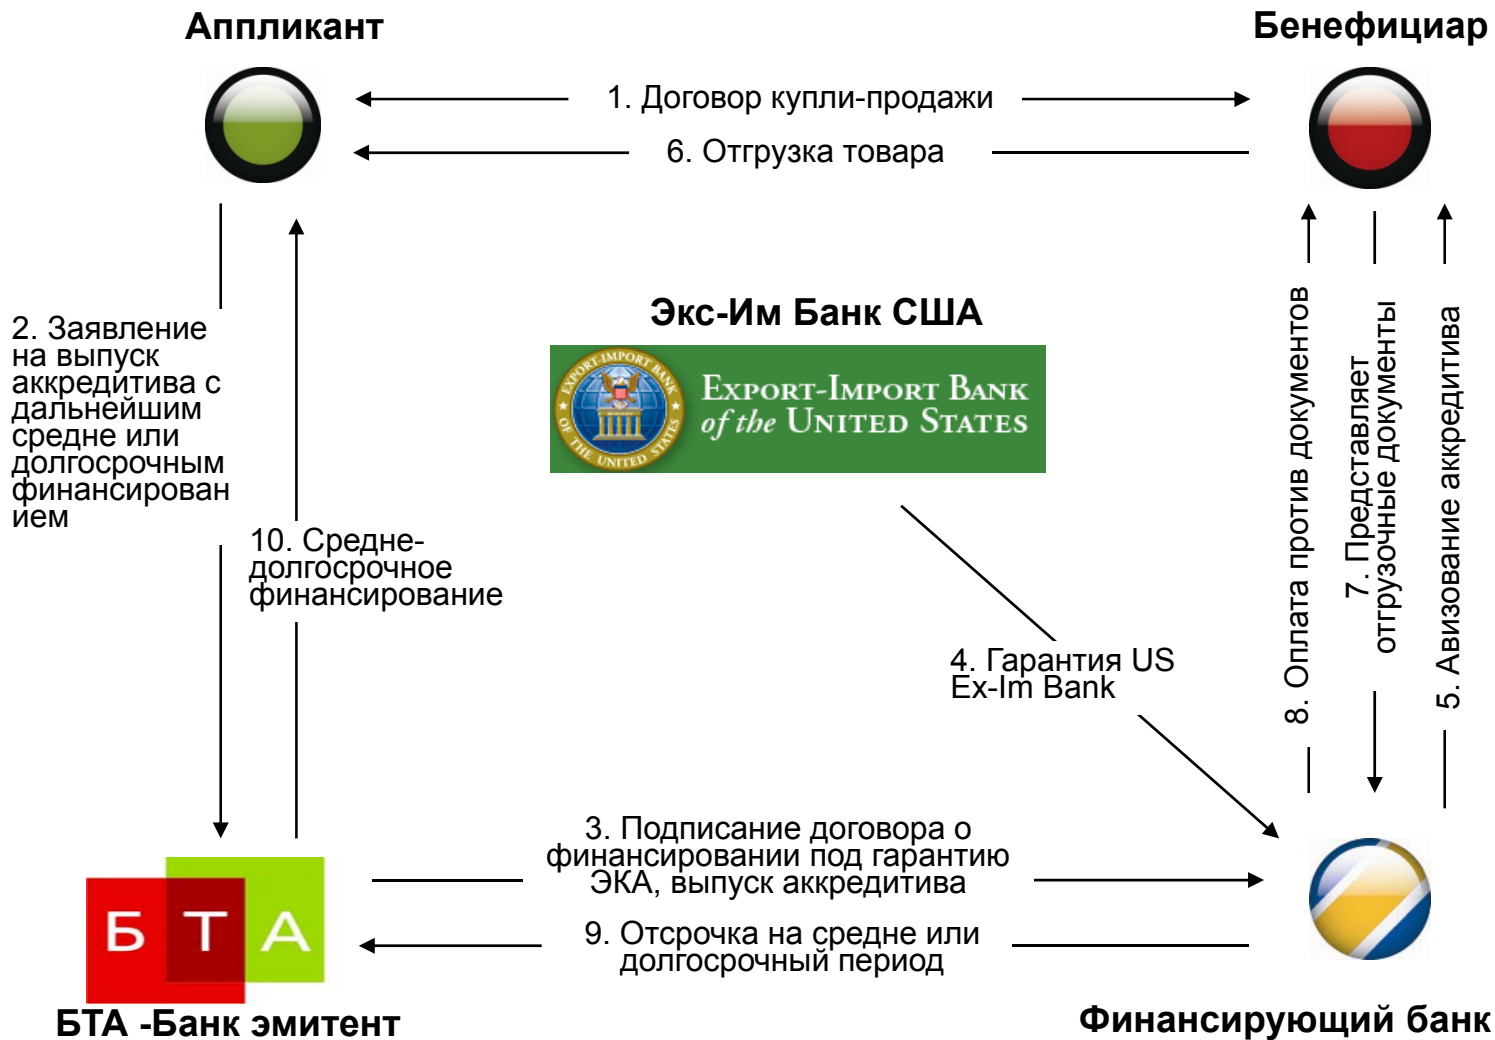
Аппликант

Бенефициар

1. Договор купли-продажи

6. Отгрузка товара

2. Заявление на выпуск аккредитива с дальнейшим средне или долгосрочным финансированием

10. Средне-долгосрочное финансирование

Экс-Им Банк США

EXPORT-IMPORT BANK of the UNITED STATES

EXPORT-IMPORT BANK OF THE UNITED STATES

4. Гарантия US Ex-Im Bank

8. Оплата против документов

7. Представляет отгрузочные документы

5. Авизование аккредитива

3. Подписание договора о финансировании под гарантию ЭКА, выпуск аккредитива

9. Отсрочка на средне или долгосрочный период

Б Т А

БТА -Банк эмитент

Финансирующий банк